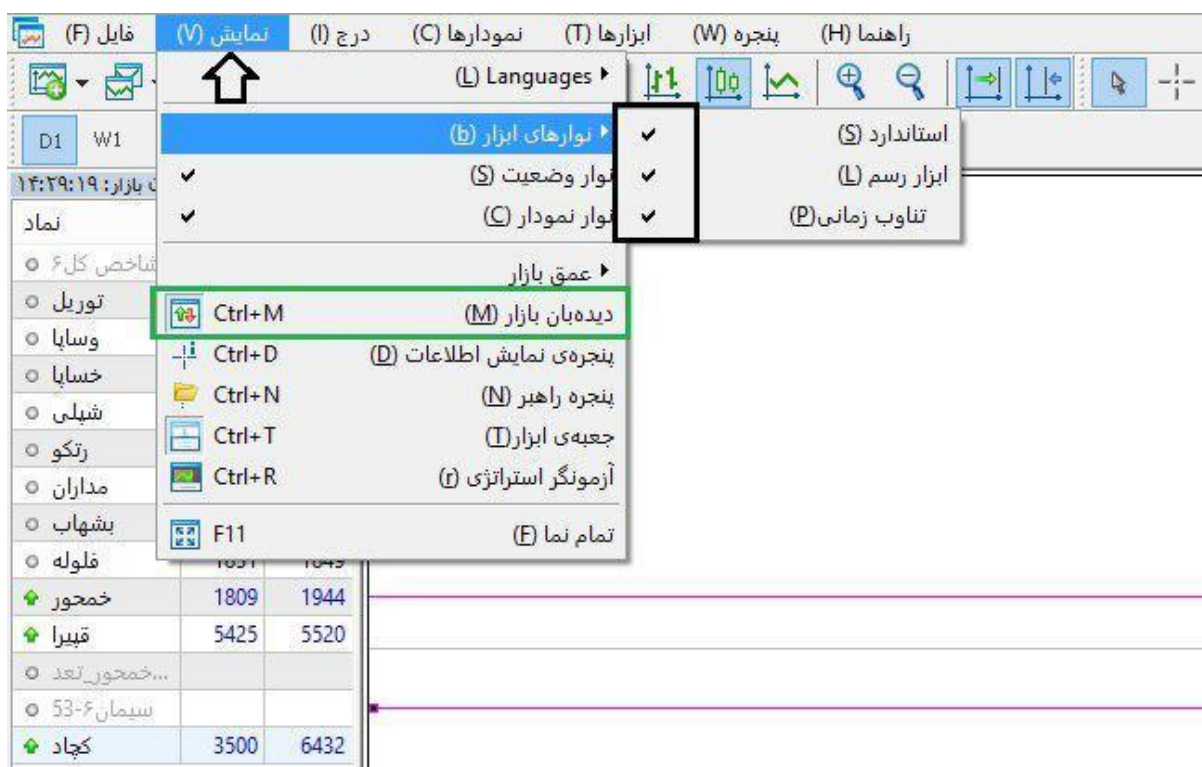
فایل (F) نمایش (V) درج (I) نمودارها (C) ابزارها (T) پنجره (W) راهنما (H)

D1 W1

بازار: ۱۴:۲۹:۱۹

نماد

شاخص کل۶

توریل

وساپا

خساپا

شپلی

رتکو

مداران

بشهاب

فلوله

خمحور 1809 1944

قبیرا 5425 5520

...خمحور_تعد

سیمان۶-53

کچاد 3500 6432

(L) Languages

نوارهای ابزار (b)

نوار وضعیت (S) ✔

نوار نمودار (C) ✔

عمق بازار

Ctrl+M دیده‌بان بازار (M)

Ctrl+D پنجره‌ی نمایش اطلاعات (D)

Ctrl+N پنجره راهبر (N)

Ctrl+T جعبه‌ی ابزار(T)

Ctrl+R آزمونگر استراتژی (r)

F11 تمام نما (F)

✔ استاندارد (S)

✔ ابزار رسم (L)

✔ تناوب زمانی(P)